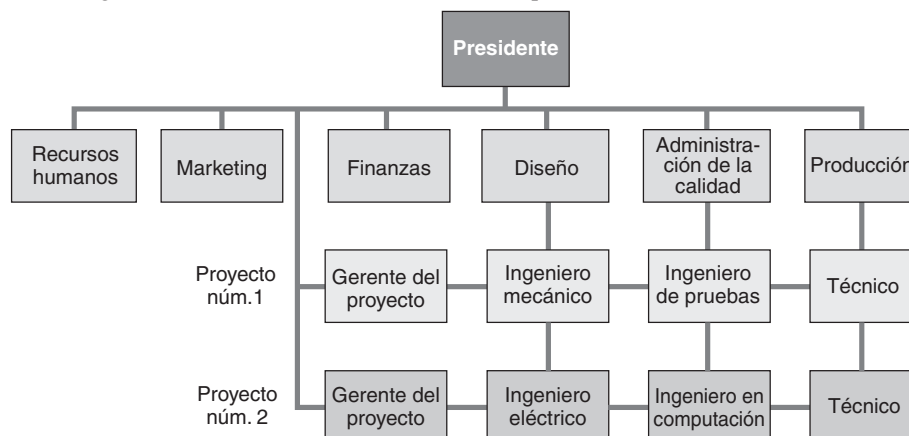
Presidente

Recursos humanos

Marketing

Finanzas

Diseño

Administración de la calidad

Producción

Proyecto núm.1

Gerente del proyecto

Ingeniero mecánico

Ingeniero de pruebas

Técnico

Proyecto núm. 2

Gerente del proyecto

Ingeniero eléctrico

Ingeniero en computación

Técnico